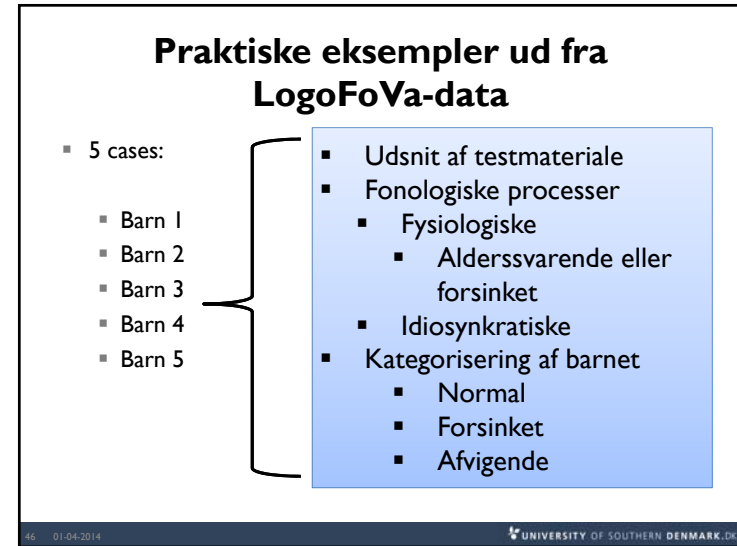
Praktiske eksempler ud fra LogoFoVa-data

5 cases:

Barn 1
Barn 2
Barn 3
Barn 4
Barn 5

Udsnit af testmateriale
Fonologiske processer
Fysiologiske
Alderssvarende eller forsinket
Idiosynkratiske
Kategorisering af barnet
Normal
Forsinket
Afvigende

46 01-04-2014

UNIVERSITY OF SOUTHERN DENMARK.DK